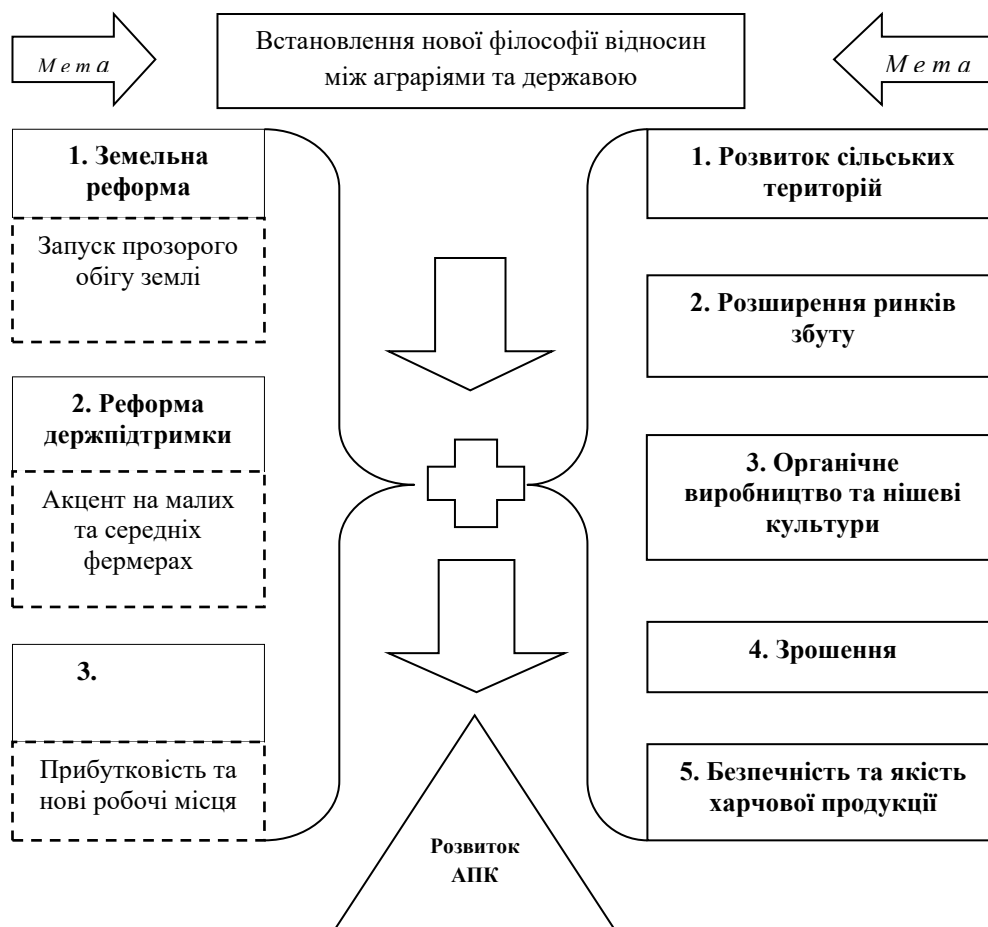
Мета

Встановлення нової філософії відносин між аграріями та державою

Мета

1. Земельна реформа

Запуск прозорого обігу землі

2. Реформа держпідтримки

Акцент на малих та середніх фермерах

3.

Прибутковість та нові робочі місця

1. Розвиток сільських територій

2. Розширення ринків збуту

3. Органічне виробництво та нішеві культури

4. Зрошення

5. Безпечність та якість харчової продукції

Розвиток АПК